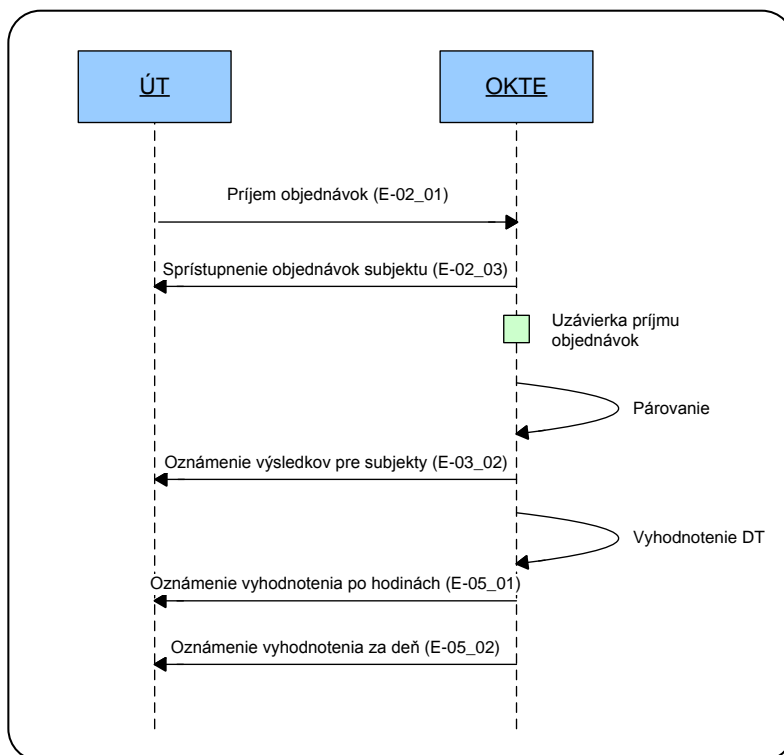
ÚT

OKTE

Príjem objednávok (E-02_01)

Sprístupnenie objednávok subjektu (E-02_03)

Uzávierka príjmu objednávok

Párovanie

Oznámenie výsledkov pre subjekty (E-03_02)

Vyhodnotenie DT

Oznámenie vyhodnotenia po hodinách (E-05_01)

Oznámenie vyhodnotenia za deň (E-05_02)